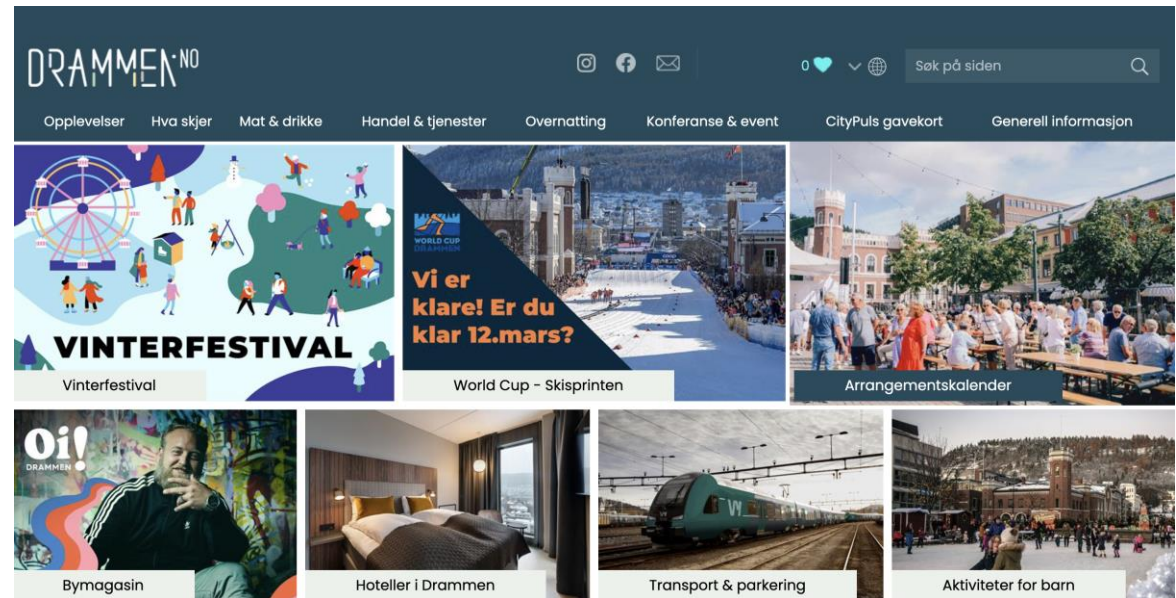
DRAMMEN.NO

0

Søk på siden

Opplevelser Hva skjer Mat & drikke Handel & tjenester Overnatting Konferanse & event CityPuls gavekort Generell informasjon

VINTERFESTIVAL

Vinterfestival

WORLD CUP DRAMMEN

Vi er klare! Er du klar 12.mars?

World Cup - Skisprinten

Arrangementskalender

Oi! DRAMMEN

Bymagasin

Hoteller i Drammen

Transport & parkering

Aktiviteter for barn